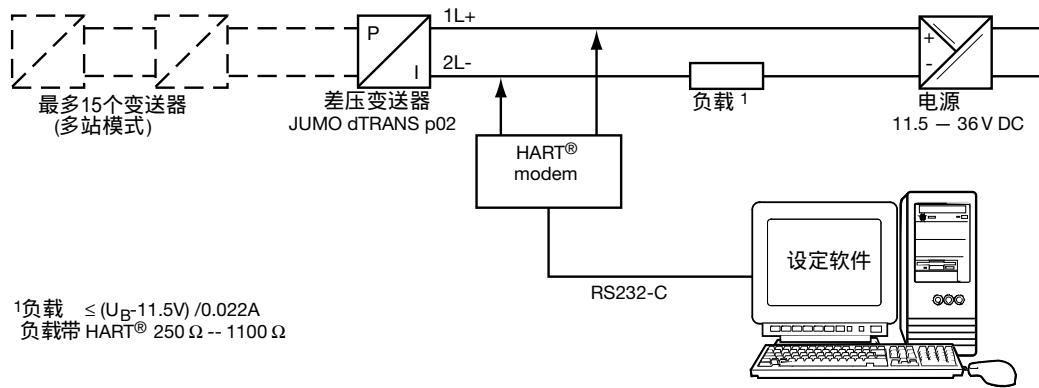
P

I

1L+

2L-

最多15个变送器
(多站模式)

差压变送器
JUMO dTRANS p02

负载 $^1$

电源
11.5 — 36 V DC

+

-

HART®
modem

设定软件

RS232-C

$^1$负载 $\leq (U_B\text{-}11.5V) / 0.022A$
负载带 HART® 250 Ω -- 1100 Ω